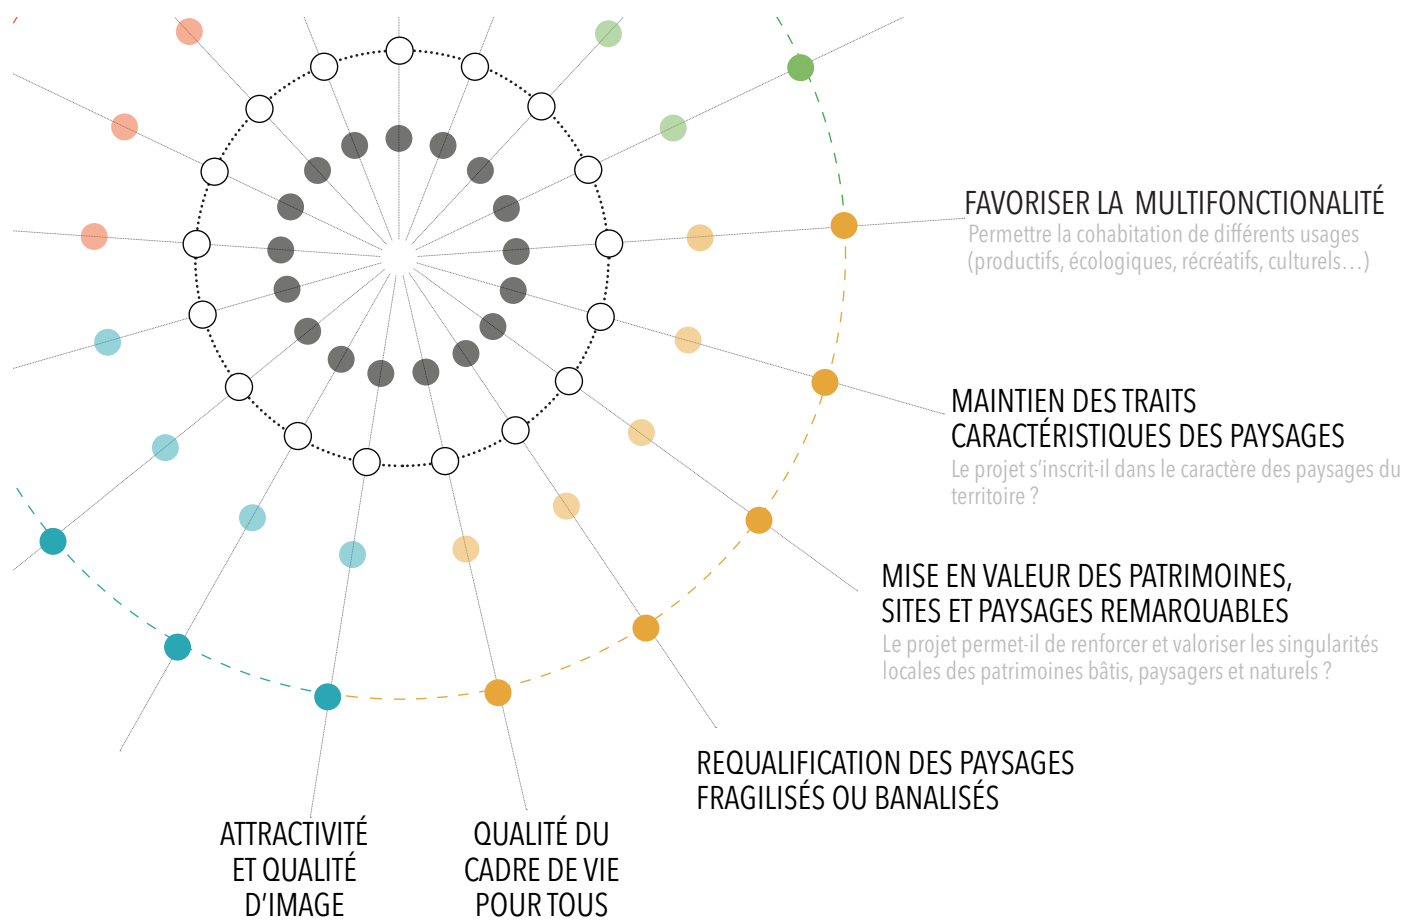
FAVORISER LA MULTIFONCTIONALITÉ
Permettre la cohabitation de différents usages (productifs, écologiques, récréatifs, culturels…)

MAINTIEN DES TRAITS CARACTÉRISTIQUES DES PAYSAGES
Le projet s'inscrit-il dans le caractère des paysages du territoire ?

MISE EN VALEUR DES PATRIMOINES, SITES ET PAYSAGES REMARQUABLES
Le projet permet-il de renforcer et valoriser les singularités locales des patrimoines bâtis, paysagers et naturels ?

REQUALIFICATION DES PAYSAGES FRAGILISÉS OU BANALISÉS

ATTRACTIVITÉ ET QUALITÉ D'IMAGE

QUALITÉ DU CADRE DE VIE POUR TOUS